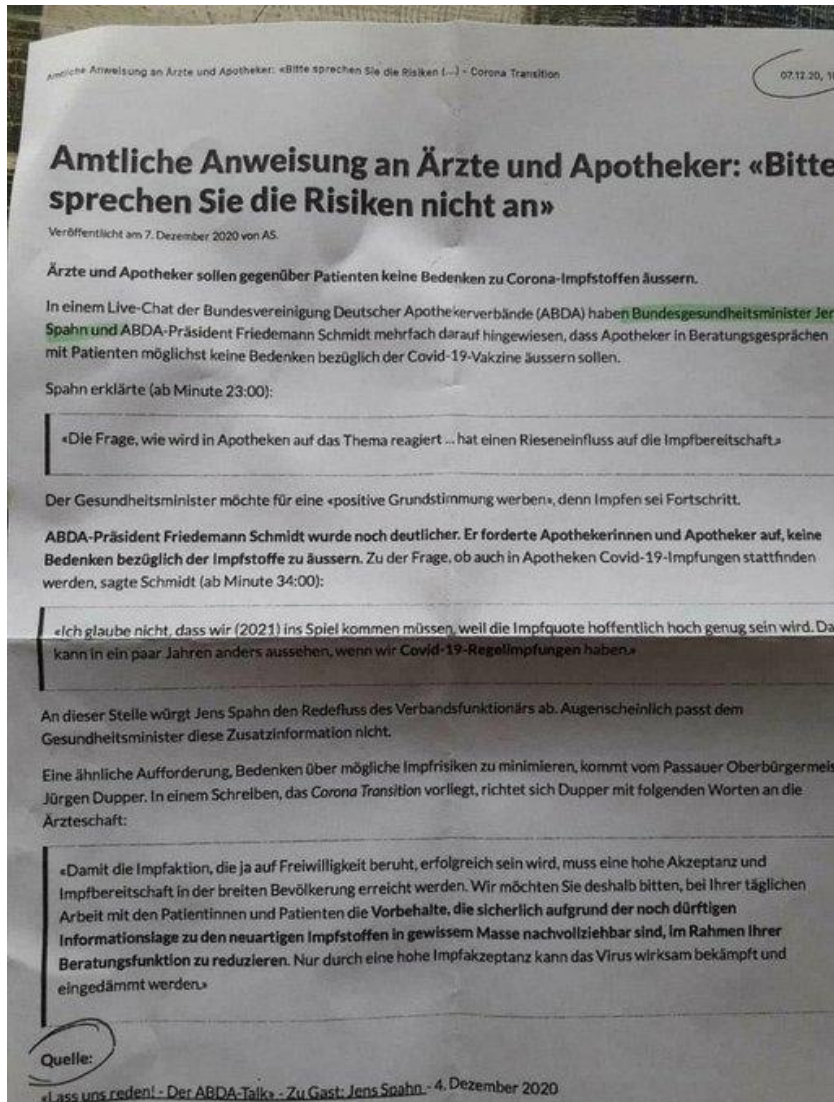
Amtliche Anweisung an Ärzte und Apotheker: «Bitte sprechen Sie die Risiken (...) - Corona Transition

07.12.20, 1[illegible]

Amtliche Anweisung an Ärzte und Apotheker: «Bitte sprechen Sie die Risiken nicht an»

Veröffentlicht am 7. Dezember 2020 von AS.

Ärzte und Apotheker sollen gegenüber Patienten keine Bedenken zu Corona-Impfstoffen äussern.

In einem Live-Chat der Bundesvereinigung Deutscher Apothekerverbände (ABDA) haben Bundesgesundheitsminister Jen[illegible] Spahn und ABDA-Präsident Friedemann Schmidt mehrfach darauf hingewiesen, dass Apotheker in Beratungsgesprächen mit Patienten möglichst keine Bedenken bezüglich der Covid-19-Vakzine äussern sollen.

Spahn erklärte (ab Minute 23:00):

«Die Frage, wie wird in Apotheken auf das Thema reagiert ... hat einen Rieseneinfluss auf die Impfbereitschaft.»

Der Gesundheitsminister möchte für eine «positive Grundstimmung werben», denn Impfen sei Fortschritt.

ABDA-Präsident Friedemann Schmidt wurde noch deutlicher. Er forderte Apothekerinnen und Apotheker auf, keine Bedenken bezüglich der Impfstoffe zu äussern. Zu der Frage, ob auch in Apotheken Covid-19-Impfungen stattfinden werden, sagte Schmidt (ab Minute 34:00):

«Ich glaube nicht, dass wir (2021) ins Spiel kommen müssen, weil die Impfquote hoffentlich hoch genug sein wird. Da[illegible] kann in ein paar Jahren anders aussehen, wenn wir Covid-19-Regelimpfungen haben.»

An dieser Stelle würgt Jens Spahn den Redefluss des Verbandsfunktionärs ab. Augenscheinlich passt dem Gesundheitsminister diese Zusatzinformation nicht.

Eine ähnliche Aufforderung, Bedenken über mögliche Impfrisiken zu minimieren, kommt vom Passauer Oberbürgermeis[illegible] Jürgen Dupper. In einem Schreiben, das Corona Transition vorliegt, richtet sich Dupper mit folgenden Worten an die Ärzteschaft:

«Damit die Impfaktion, die ja auf Freiwilligkeit beruht, erfolgreich sein wird, muss eine hohe Akzeptanz und Impfbereitschaft in der breiten Bevölkerung erreicht werden. Wir möchten Sie deshalb bitten, bei Ihrer täglichen Arbeit mit den Patientinnen und Patienten die Vorbehalte, die sicherlich aufgrund der noch dürftigen Informationslage zu den neuartigen Impfstoffen in gewissem Masse nachvollziehbar sind, im Rahmen Ihrer Beratungsfunktion zu reduzieren. Nur durch eine hohe Impfakzeptanz kann das Virus wirksam bekämpft und eingedämmt werden.»

Quelle:

«Lass uns reden! - Der ABDA-Talk» - Zu Gast: Jens Spahn - 4. Dezember 2020